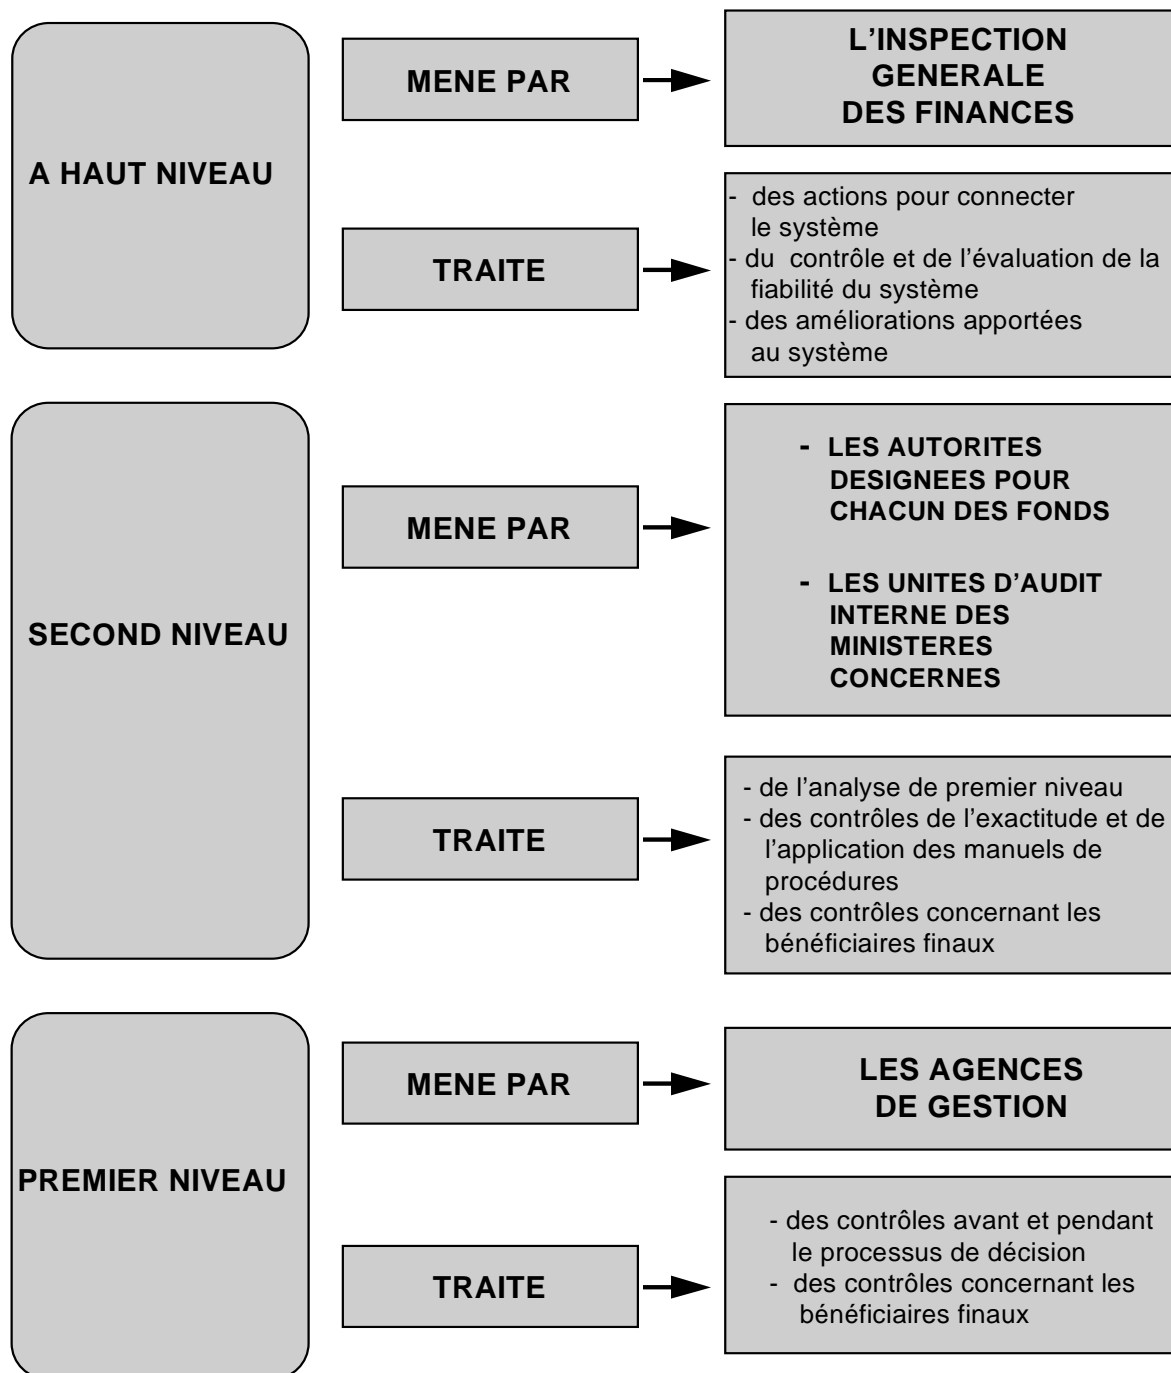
A HAUT NIVEAU

MENE PAR

L'INSPECTION GENERALE DES FINANCES

TRAITE

- des actions pour connecter le système
- du contrôle et de l'évaluation de la fiabilité du système
- des améliorations apportées au système

SECOND NIVEAU

MENE PAR

- LES AUTORITES DESIGNEES POUR CHACUN DES FONDS

- LES UNITES D'AUDIT INTERNE DES MINISTERES CONCERNES

TRAITE

- de l'analyse de premier niveau
- des contrôles de l'exactitude et de l'application des manuels de procédures
- des contrôles concernant les bénéficiaires finaux

PREMIER NIVEAU

MENE PAR

LES AGENCES DE GESTION

TRAITE

- des contrôles avant et pendant le processus de décision
- des contrôles concernant les bénéficiaires finaux